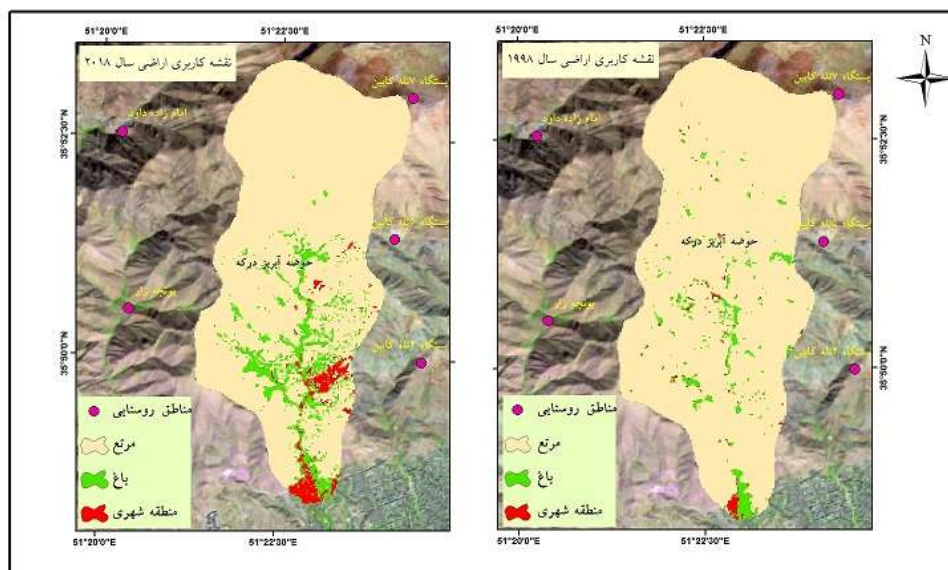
51°20'0"E
51°22'30"E
نقشه کاربری اراضی سال ۲۰۱۸
ایستگاه تله کابین
امام زاده داود
35°52'30"N
ایستگاه تله کابین
حوضه آبریز درکه
یونجه زار
35°50'0"N
ایستگاه تله کابین
مناطق روستایی
مرتع
باغ
منطقه شهری
51°20'0"E
51°22'30"E

51°20'0"E
51°22'30"E
نقشه کاربری اراضی سال ۱۹۹۸
ایستگاه تله کابین
امام زاده داود
35°52'30"N
ایستگاه تله کابین
حوضه آبریز درکه
یونجه زار
35°50'0"N
ایستگاه تله کابین
مناطق روستایی
مرتع
باغ
منطقه شهری
51°20'0"E
51°22'30"E
N